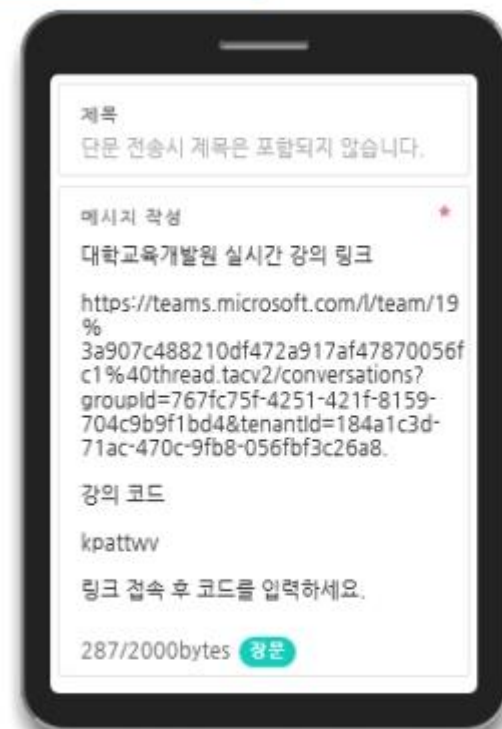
제목
단문 전송시 제목은 포함되지 않습니다.

메시지 작성 *

대학교육개발원 실시간 강의 링크

https://teams.microsoft.com/l/team/19%3a907c488210df472a917af47870056fc1%40thread.tacv2/conversations?groupId=767fc75f-4251-421f-8159-704c9b9f1bd4&tenantId=184a1c3d-71ac-470c-9fb8-056fbf3c26a8.

강의 코드

kpattwv

링크 접속 후 코드를 입력하세요.

287/2000bytes 장문